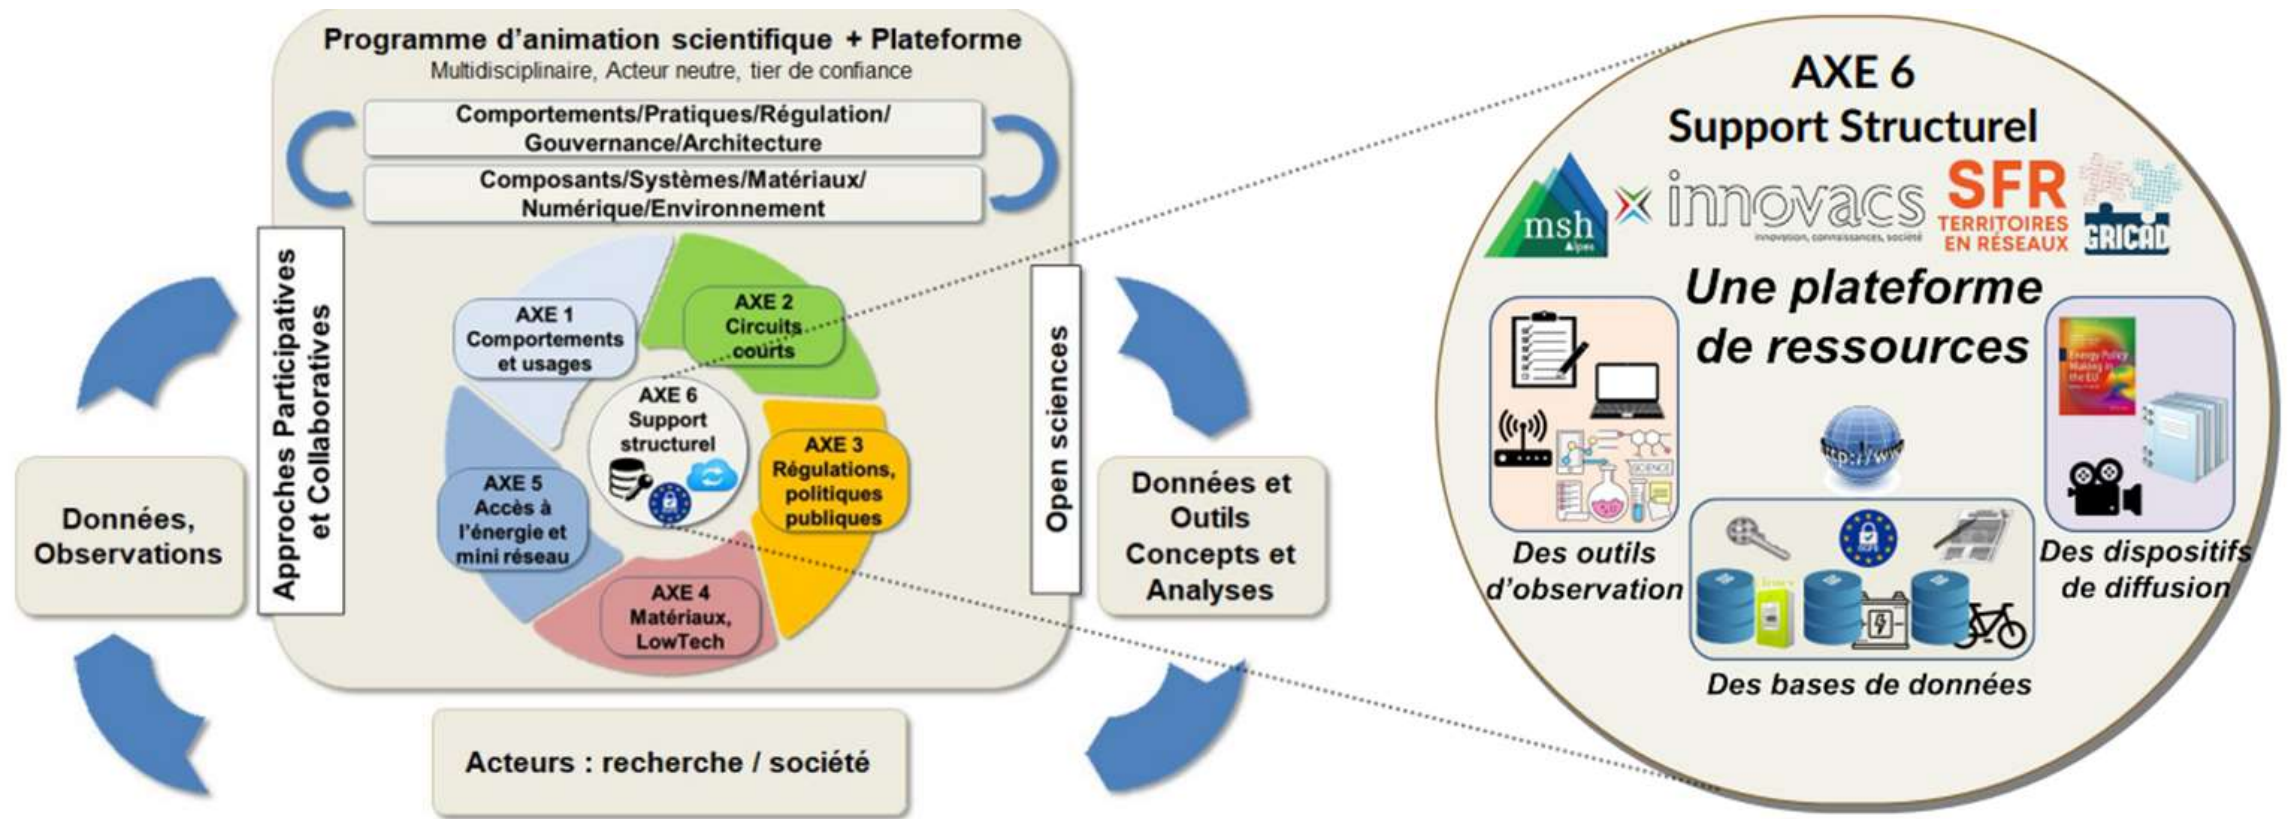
Programme d'animation scientifique + Plateforme
Multidisciplinaire, Acteur neutre, tier de confiance

Comportements/Pratiques/Régulation/ Gouvernance/Architecture

Composants/Systèmes/Matériaux/ Numérique/Environnement

Approches Participatives et Collaboratives

AXE 1 Comportements et usages

AXE 2 Circuits courts

AXE 6 Support structurel

AXE 3 Régulations, politiques publiques

AXE 4 Matériaux, LowTech

AXE 5 Accès à l'énergie et mini réseau

Open sciences

Données, Observations

Données et Outils Concepts et Analyses

Acteurs : recherche / société

AXE 6
Support Structurel

msh Alpes
innovacs
innovation, connaissances, société
SFR
TERRITOIRES EN RÉSEAUX
GRICAD

Une plateforme de ressources

http://www

Des outils d'observation

Des bases de données

Des dispositifs de diffusion

Energy Policy Making in the EU